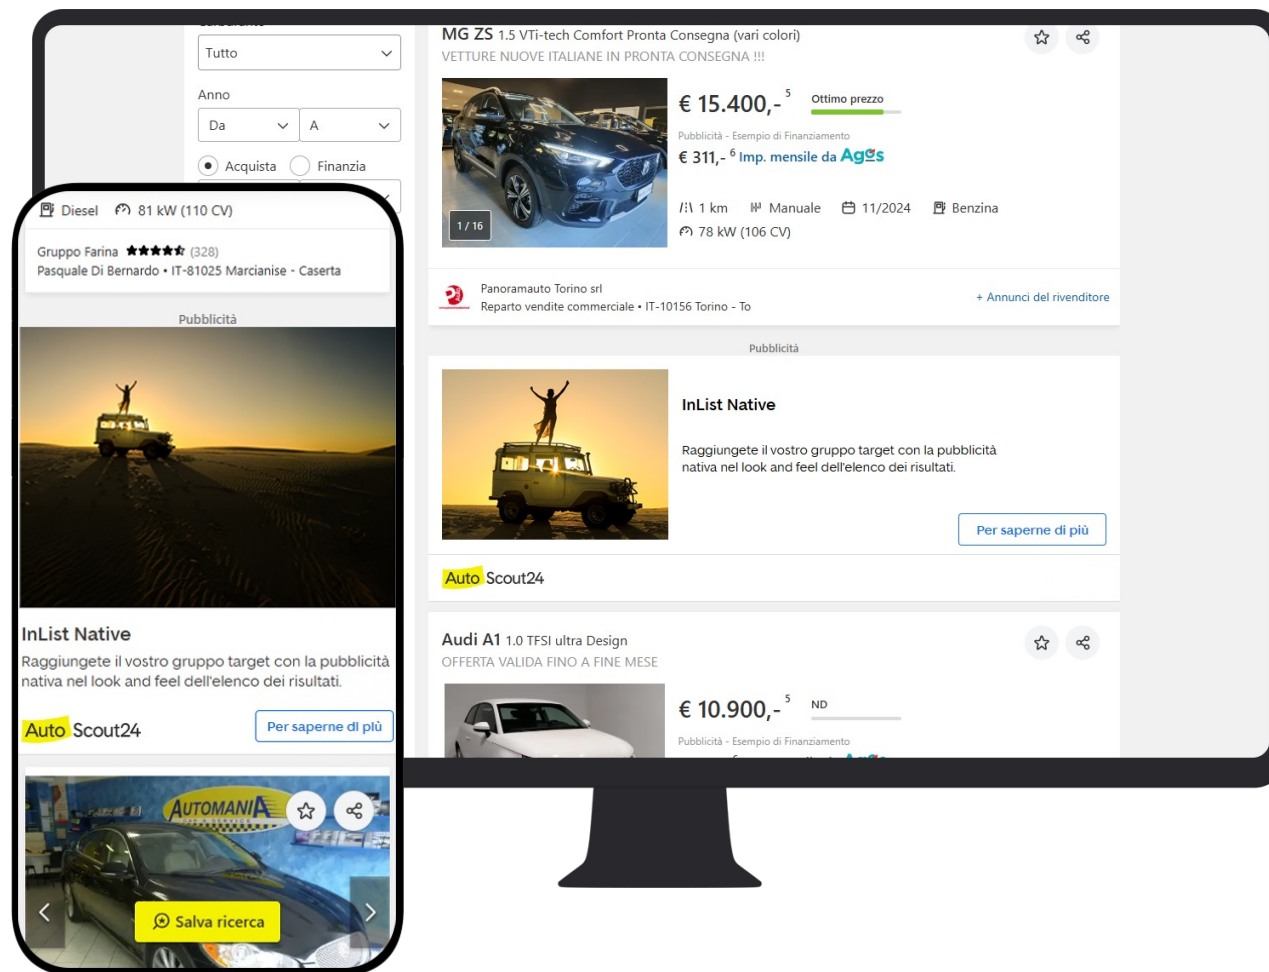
Tutto

Anno

Da

A

Acquista

Finanzia

MG ZS 1.5 VTi-tech Comfort Pronta Consegna (vari colori)

VETTURE NUOVE ITALIANE IN PRONTA CONSEGNA !!!

1 / 16

€ 15.400,- $^5$

Ottimo prezzo

Pubblicità - Esempio di Finanziamento

€ 311,- $^6$ Imp. mensile da Agos

1 km

Manuale

11/2024

Benzina

78 kW (106 CV)

Panoramauto Torino srl

Reparto vendite commerciale • IT-10156 Torino - To

+ Annunci del rivenditore

Pubblicità

InList Native

Raggiungete il vostro gruppo target con la pubblicità nativa nel look and feel dell'elenco dei risultati.

Per saperne di più

AutoScout24

Audi A1 1.0 TFSI ultra Design

OFFERTA VALIDA FINO A FINE MESE

€ 10.900,- $^5$

ND

Pubblicità - Esempio di Finanziamento

Diesel

81 kW (110 CV)

Gruppo Farina (328)

Pasquale Di Bernardo • IT-81025 Marcianise - Caserta

Pubblicità

InList Native

Raggiungete il vostro gruppo target con la pubblicità nativa nel look and feel dell'elenco dei risultati.

AutoScout24

Per saperne di più

AUTOMANIA

Salva ricerca